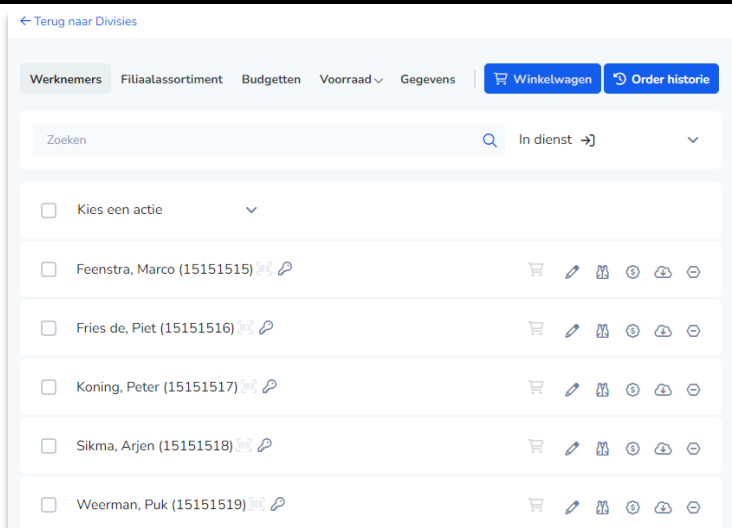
← Terug naar Divisies

Werknemers Filiaalassortiment Budgetten Voorraad Gegevens Winkelwagen Order historie

Zoeken

In dienst

Kies een actie

Feenstra, Marco (15151515)

Fries de, Piet (15151516)

Koning, Peter (15151517)

Sikma, Arjen (15151518)

Weerman, Puk (15151519)